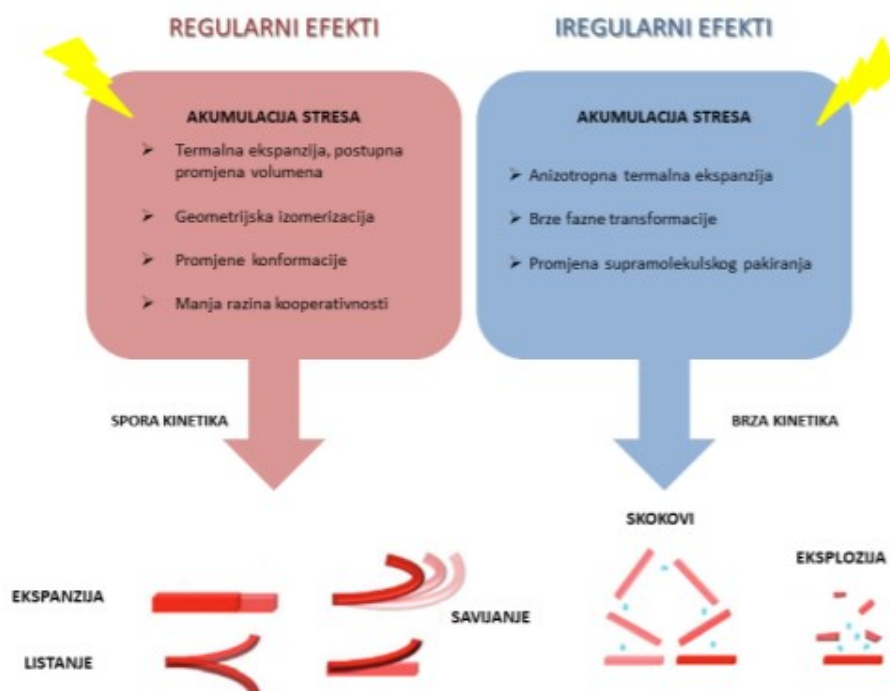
REGULARNI EFEKTI

IREGULARNI EFEKTI

AKUMULACIJA STRESA

➤ Termalna ekspanzija, postupna promjena volumena

➤ Geometrijska izomerizacija

➤ Promjene konformacije

➤ Manja razina kooperativnosti

AKUMULACIJA STRESA

➤ Anizotropna termalna ekspanzija

➤ Brze fazne transformacije

➤ Promjena supramolekulskog pakiranja

SPORA KINETIKA

BRZA KINETIKA

SKOKOVI

EKSPLOZIJA

EKSPANZIJA

SAVIJANJE

LISTANJE